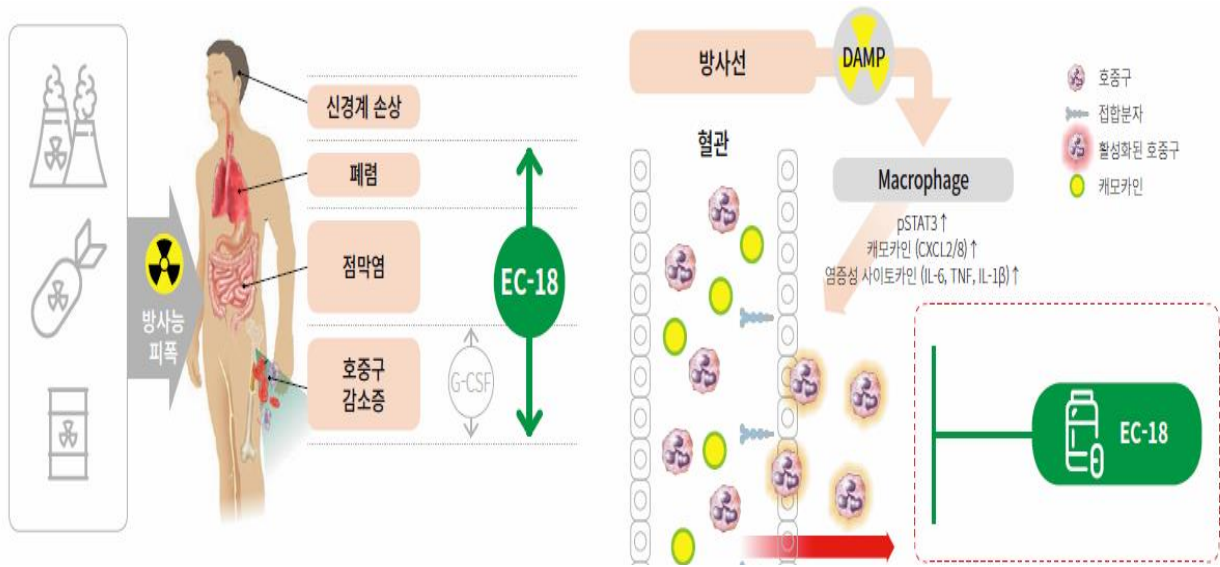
방사능 피폭

신경계 손상

폐렴

점막염

호중구 감소증

G-CSF

EC-18

방사선

DAMP

혈관

Macrophage

pSTAT3↑
캐모카인 (CXCL2/8)↑
염증성 사이토카인 (IL-6, TNF, IL-1β)↑

호중구
접합분자
활성화된 호중구
캐모카인

EC-18